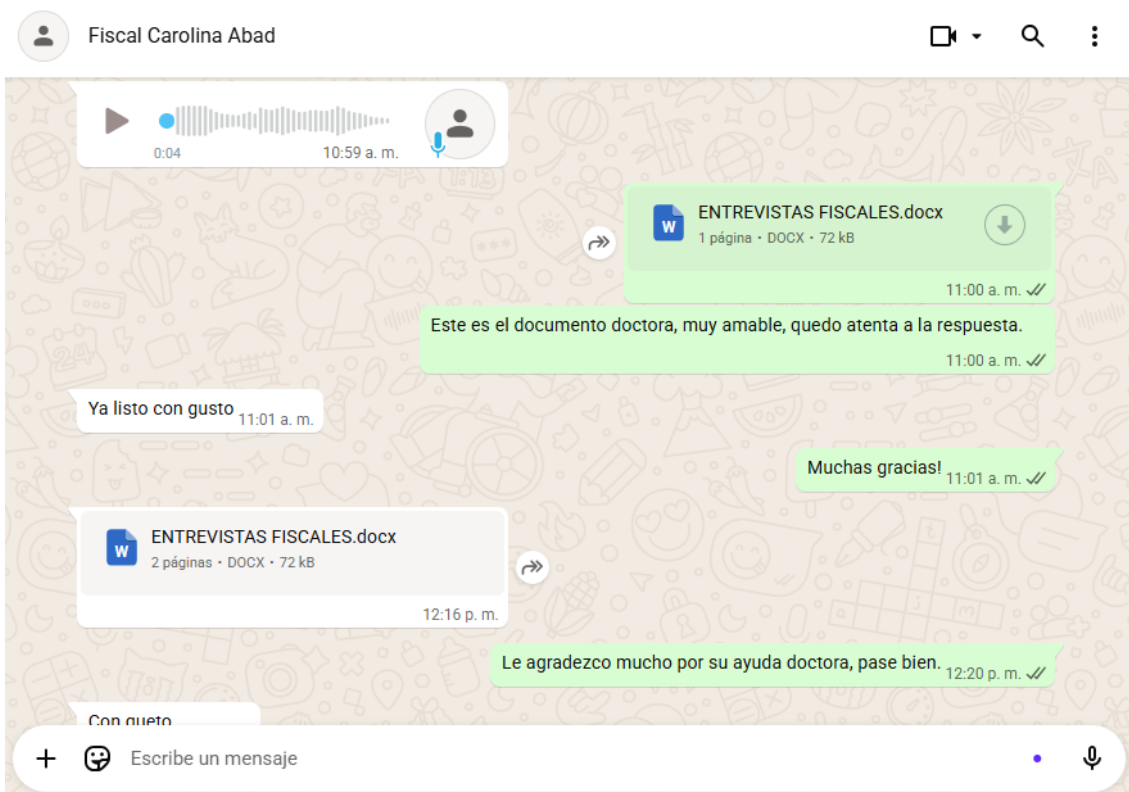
Fiscal Carolina Abad

0:04 10:59 a. m.

ENTREVISTAS FISCALES.docx
1 página • DOCX • 72 kB
11:00 a. m.

Este es el documento doctora, muy amable, quedo atenta a la respuesta.
11:00 a. m.

Ya listo con gusto 11:01 a. m.

Muchas gracias! 11:01 a. m.

ENTREVISTAS FISCALES.docx
2 páginas • DOCX • 72 kB
12:16 p. m.

Le agradezco mucho por su ayuda doctora, pase bien. 12:20 p. m.

Con gusto

Escribe un mensaje